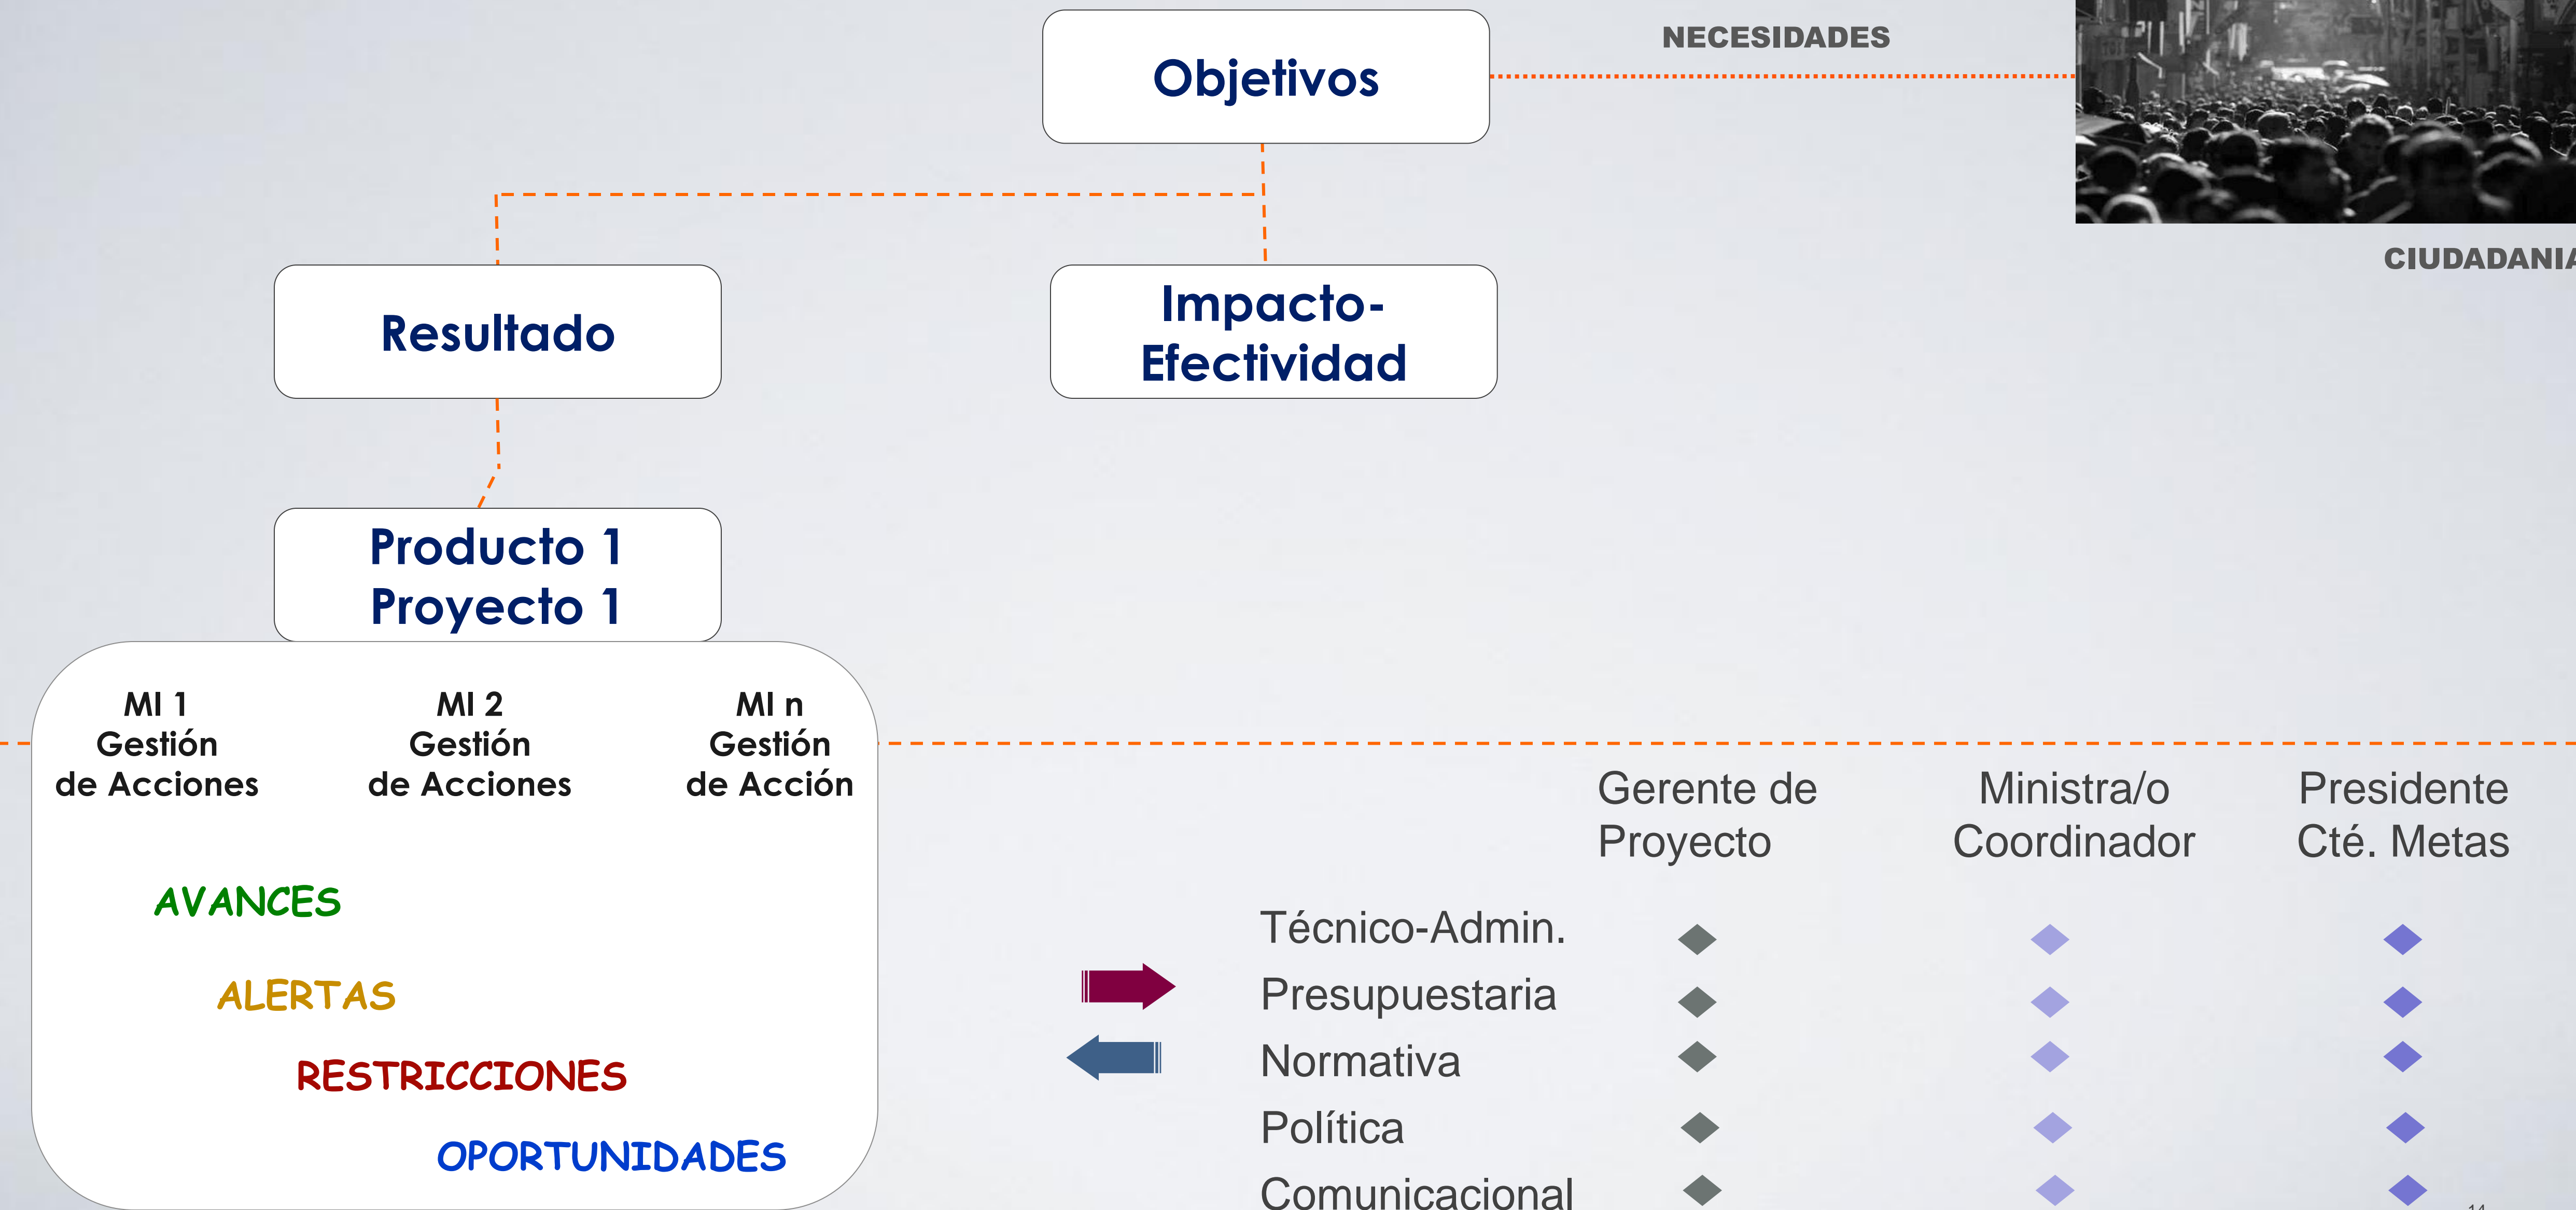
Objetivos

NECESIDADES

CIUDADANIA

Resultado

Impacto-Efectividad

Producto 1
Proyecto 1

MI 1
Gestión
de Acciones

MI 2
Gestión
de Acciones

MI n
Gestión
de Acción

AVANCES

ALERTAS

RESTRICCIONES

OPORTUNIDADES

| | Gerente de Proyecto | Ministra/o Coordinador | Presidente Cté. Metas |
|---|---|---|---|
| Técnico-Admin. | ◆ | ◆ | ◆ |
| Presupuestaria | ◆ | ◆ | ◆ |
| Normativa | ◆ | ◆ | ◆ |
| Política | ◆ | ◆ | ◆ |
| Comunicacional | ◆ | ◆ | ◆ |